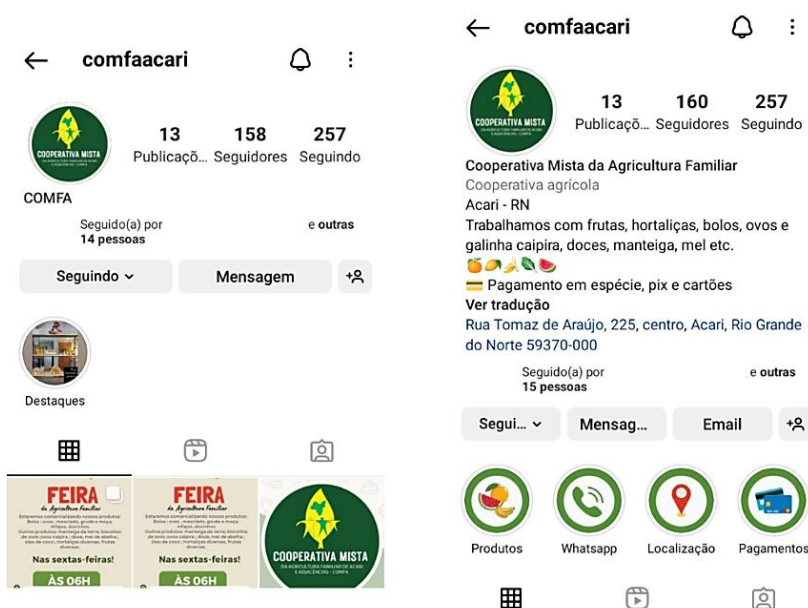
comfaacari

COOPERATIVA MISTA

13 Publicaçõ... 158 Seguidores 257 Seguindo

COMFA

Seguido(a) por 14 pessoas e outras

Seguindo ⌄ Mensagem

Destaques

FEIRA da Agricultura Familiar
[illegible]
Nas sextas-feiras!
ÀS 06H

FEIRA da Agricultura Familiar
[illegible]
Nas sextas-feiras!
ÀS 06H

COOPERATIVA MISTA
DA AGRICULTURA FAMILIAR DE ACARI E ADJACÊNCIAS - COMFA

comfaacari

COOPERATIVA MISTA

13 Publicaçõ... 160 Seguidores 257 Seguindo

Cooperativa Mista da Agricultura Familiar
Cooperativa agrícola
Acari - RN
Trabalhamos com frutas, hortaliças, bolos, ovos e galinha caipira, doces, manteiga, mel etc.
💳 Pagamento em espécie, pix e cartões
Ver tradução
Rua Tomaz de Araújo, 225, centro, Acari, Rio Grande do Norte 59370-000

Seguido(a) por 15 pessoas e outras

Segui... ⌄ Mensag... Email

Produtos Whatsapp Localização Pagamentos